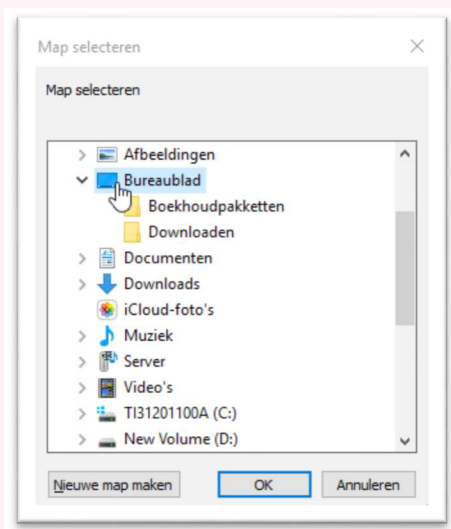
Map selecteren

Map selecteren

Afbeeldingen
Bureaublad
Boekhoudpakketten
Downloaden
Documenten
Downloads
iCloud-foto's
Muziek
Server
Video's
TI31201100A (C:)
New Volume (D:)

Nieuwe map maken
OK
Annuleren